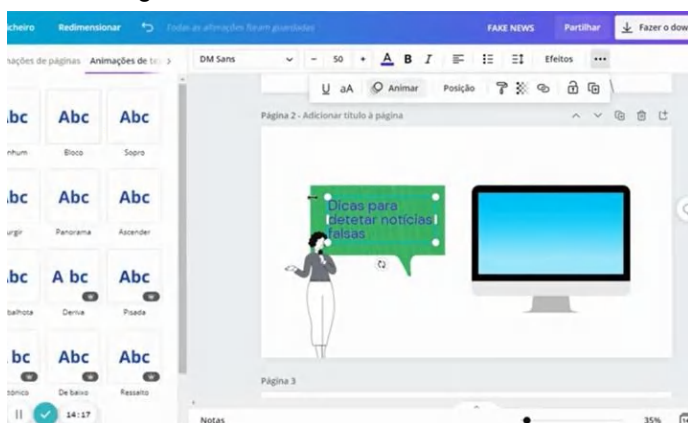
cheiro Redimensionar Todas as alterações foram guardadas FAKE NEWS Partilhar Fazer o dow

nações de páginas Animações de te >

DM Sans – 50 + A B I Efeitos ···

U aA Animar Posição

Página 2 - Adicionar título à página

bc Abc Abc
nhum Bloco Sopro

bc Abc Abc
urgir Panorama Ascender

bc A bc Abc
balhota Deriva Pisada

bc Abc Abc
tónico De baixo Ressalto

Dicas para detetar notícias falsas

Página 3

14:17

Notas 35%